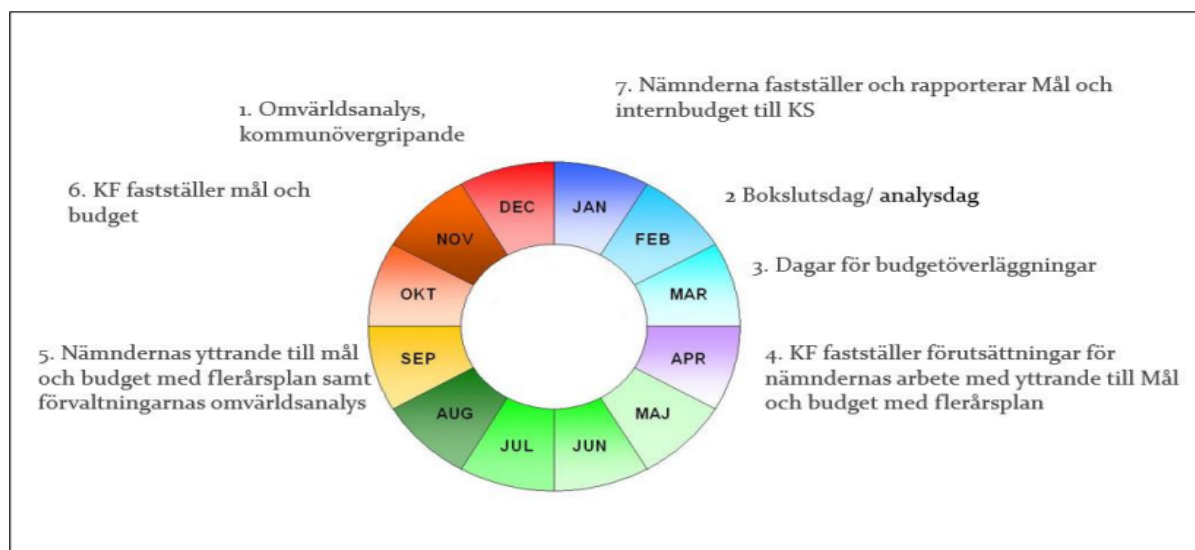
1. Omvärldsanalys, kommunövergripande

7. Nämnderna fastställer och rapporterar Mål och internbudget till KS

6. KF fastställer mål och budget

2 Bokslutsdag/ analysdag

3. Dagar för budgetöverläggningar

5. Nämndernas yttrande till mål och budget med flerårsplan samt förvaltningarnas omvärldsanalys

4. KF fastställer förutsättningar för nämndernas arbete med yttrande till Mål och budget med flerårsplan

DEC
JAN
FEB
MAR
APR
MAJ
JUN
JUL
AUG
SEP
OKT
NOV